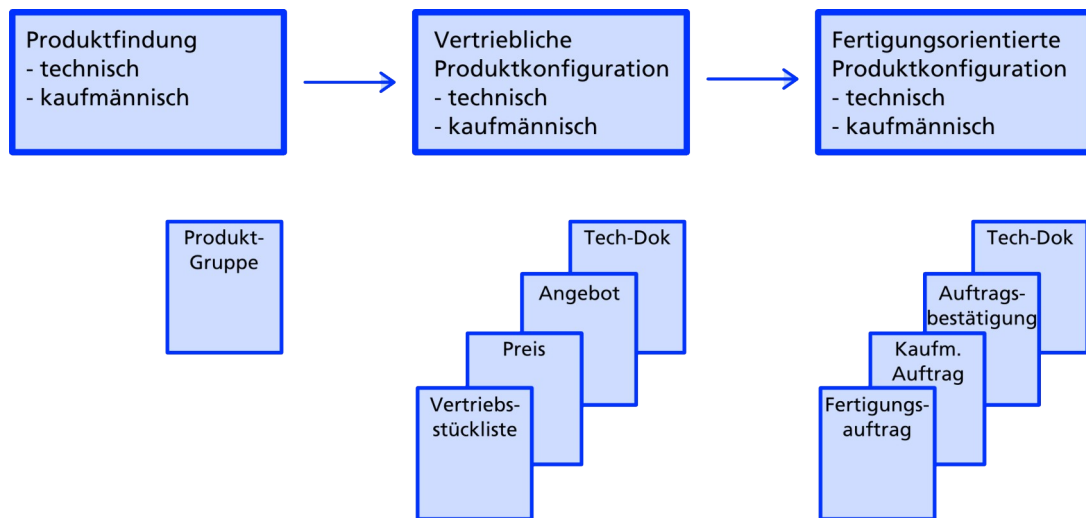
Produktfindung
- technisch
- kaufmännisch

Vertriebliche Produktkonfiguration
- technisch
- kaufmännisch

Fertigungsorientierte Produktkonfiguration
- technisch
- kaufmännisch

Produkt-Gruppe

Tech-Dok

Angebot

Preis

Vertriebsstückliste

Tech-Dok

Auftragsbestätigung

Kaufm. Auftrag

Fertigungsauftrag